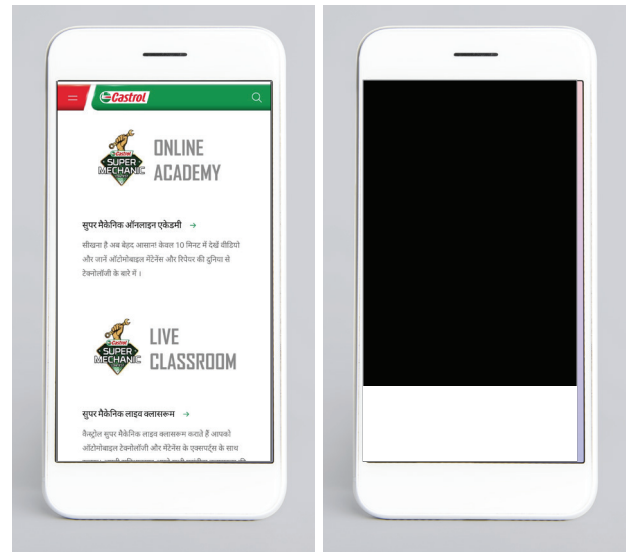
Castrol

Castrol SUPER MECHANIC

ONLINE ACADEMY

सुपर मैकेनिक ऑनलाइन एकेडमी →

सीखना है अब बेहद आसान। केवल 10 मिनट में देखें वीडियो और जानें ऑटोमोबाइल मेंटेनेंस और रिपेयर की दुनिया से टेक्नोलॉजी के बारे में।

Castrol SUPER MECHANIC

LIVE CLASSROOM

सुपर मैकेनिक लाइव क्लासरूम →

कैस्ट्रॉल सुपर मैकेनिक लाइव क्लासरूम कराते हैं आपको ऑटोमोबाइल टेक्नोलॉजी और मेंटेनेंस के एक्सपर्ट्स के साथ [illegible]